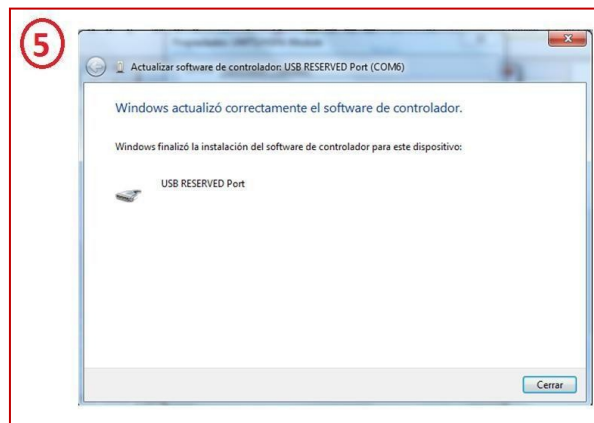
5

Actualizar software de controlador: USB RESERVED Port (COM6)

Windows actualizó correctamente el software de controlador.

Windows finalizó la instalación del software de controlador para este dispositivo:

USB RESERVED Port

Cerrar